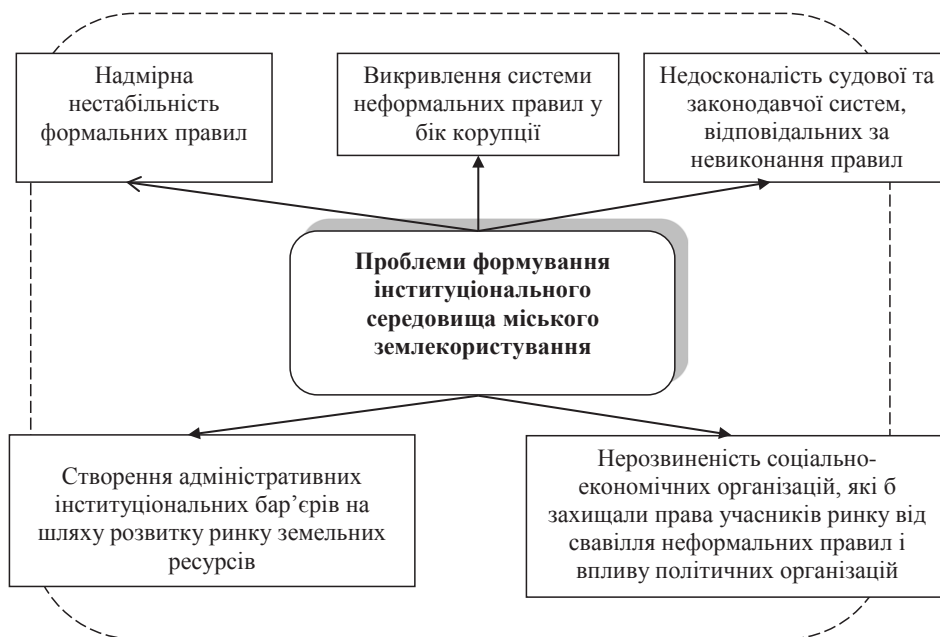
Надмірна нестабільність формальних правил

Викривлення системи неформальних правил у бік корупції

Недосконалість судової та законодавчої систем, відповідальних за невиконання правил

Проблеми формування інституціонального середовища міського землекористування

Створення адміністративних інституціональних бар'єрів на шляху розвитку ринку земельних ресурсів

Нерозвиненість соціально-економічних організацій, які б захищали права учасників ринку від свавілля неформальних правил і впливу політичних організацій